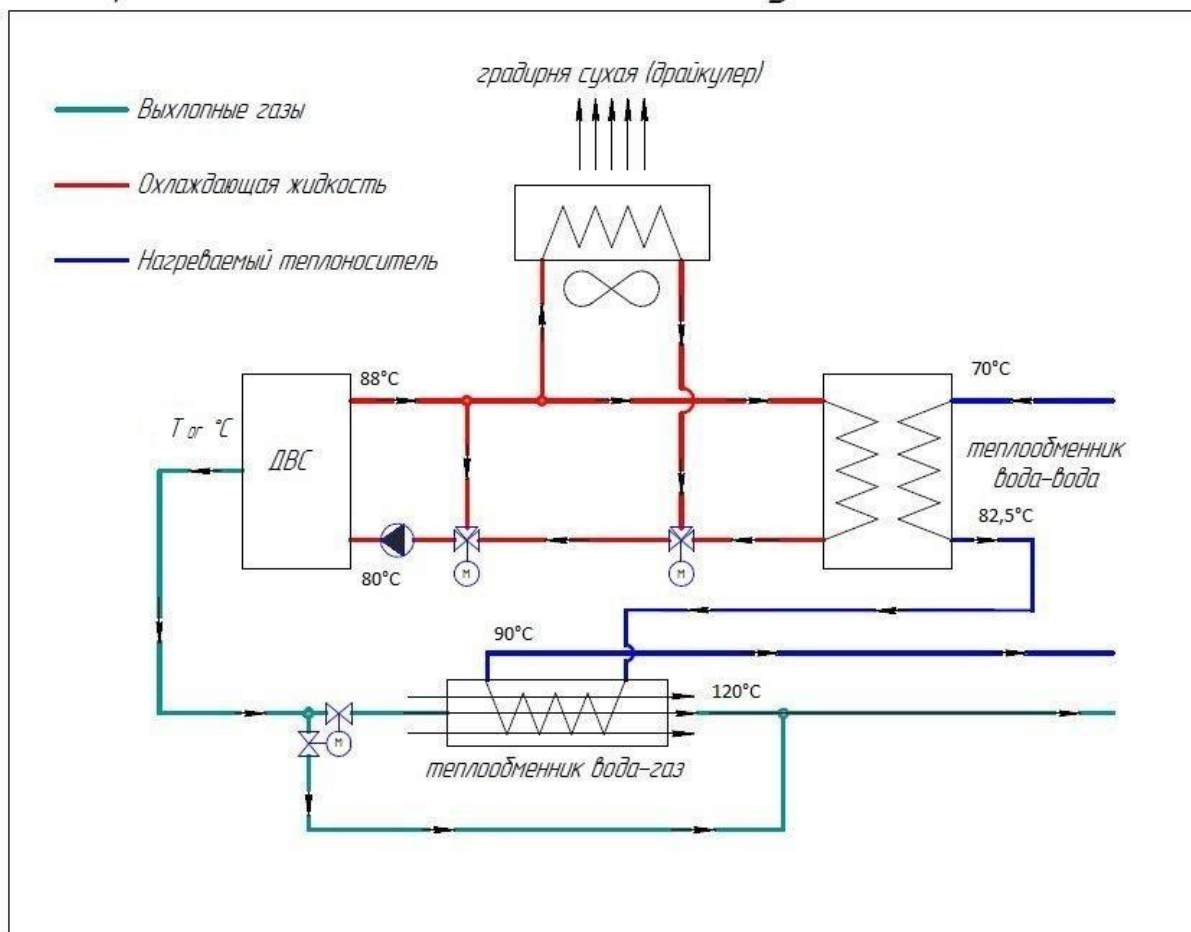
Выхлопные газы

Охлаждающая жидкость

Нагреваемый теплоноситель

градирня сухая (драйкулер)

88°C

$T_{ог}$ °C

ДВС

80°C

70°C

теплообменник вода-вода

82,5°C

M

M

90°C

120°C

M

теплообменник вода-газ